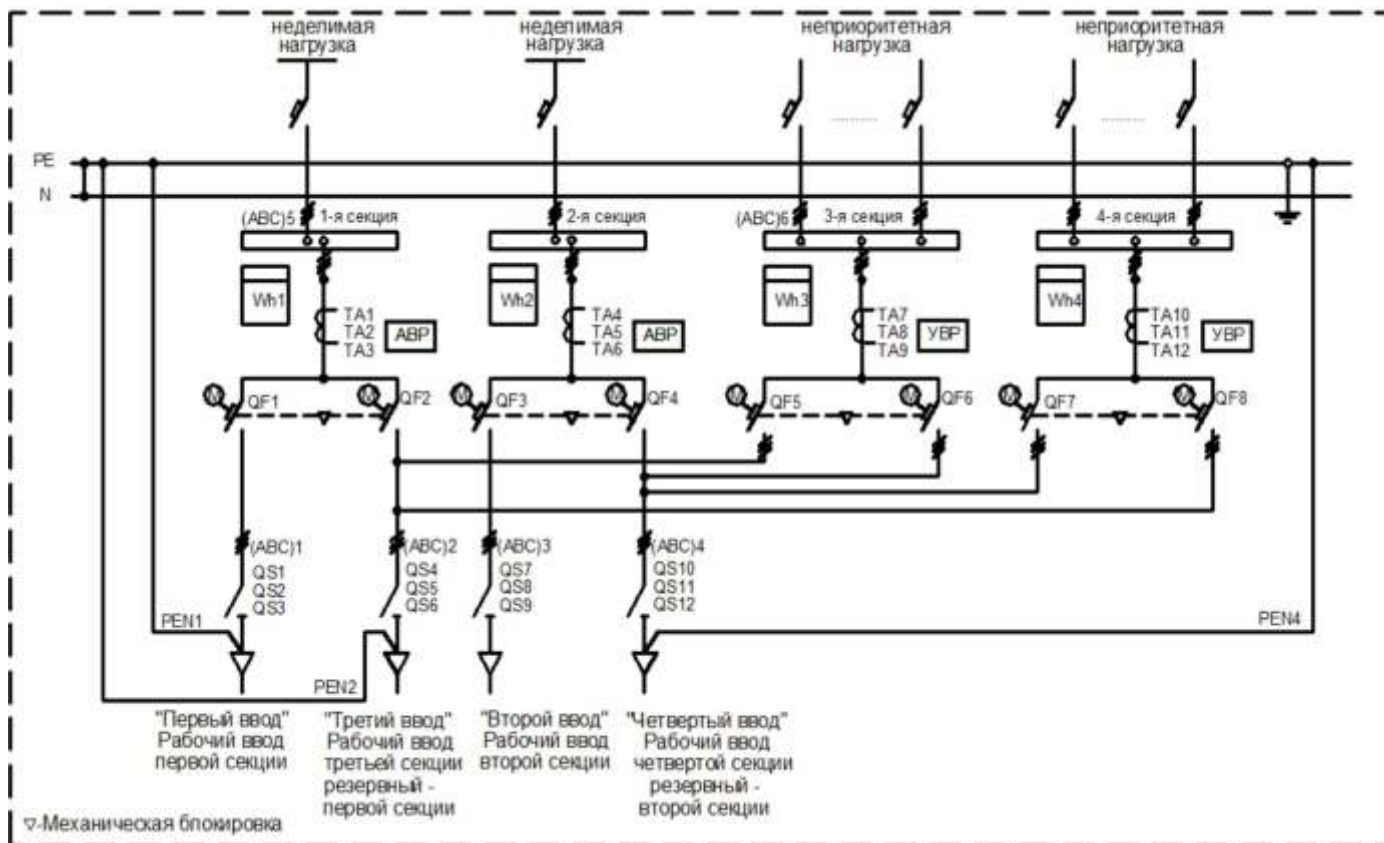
неделимая нагрузка

неделимая нагрузка

неприоритетная нагрузка

неприоритетная нагрузка

PE
N

(ABC)5 1-я секция
2-я секция
(ABC)6 3-я секция
4-я секция

Wh1
TA1
TA2
TA3
АВР

Wh2
TA4
TA5
TA6
АВР

Wh3
TA7
TA8
TA9
УВР

Wh4
TA10
TA11
TA12
УВР

QF1 QF2 QF3 QF4 QF5 QF6 QF7 QF8

(ABC)1
QS1
QS2
QS3

(ABC)2
QS4
QS5
QS6

(ABC)3
QS7
QS8
QS9

(ABC)4
QS10
QS11
QS12

PEN1
PEN2
PEN4

"Первый ввод"
Рабочий ввод
первой секции

"Третий ввод"
Рабочий ввод
третьей секции
резервный -
первой секции

"Второй ввод"
Рабочий ввод
второй секции

"Четвертый ввод"
Рабочий ввод
четвертой секции
резервный -
второй секции

▽-Механическая блокировка